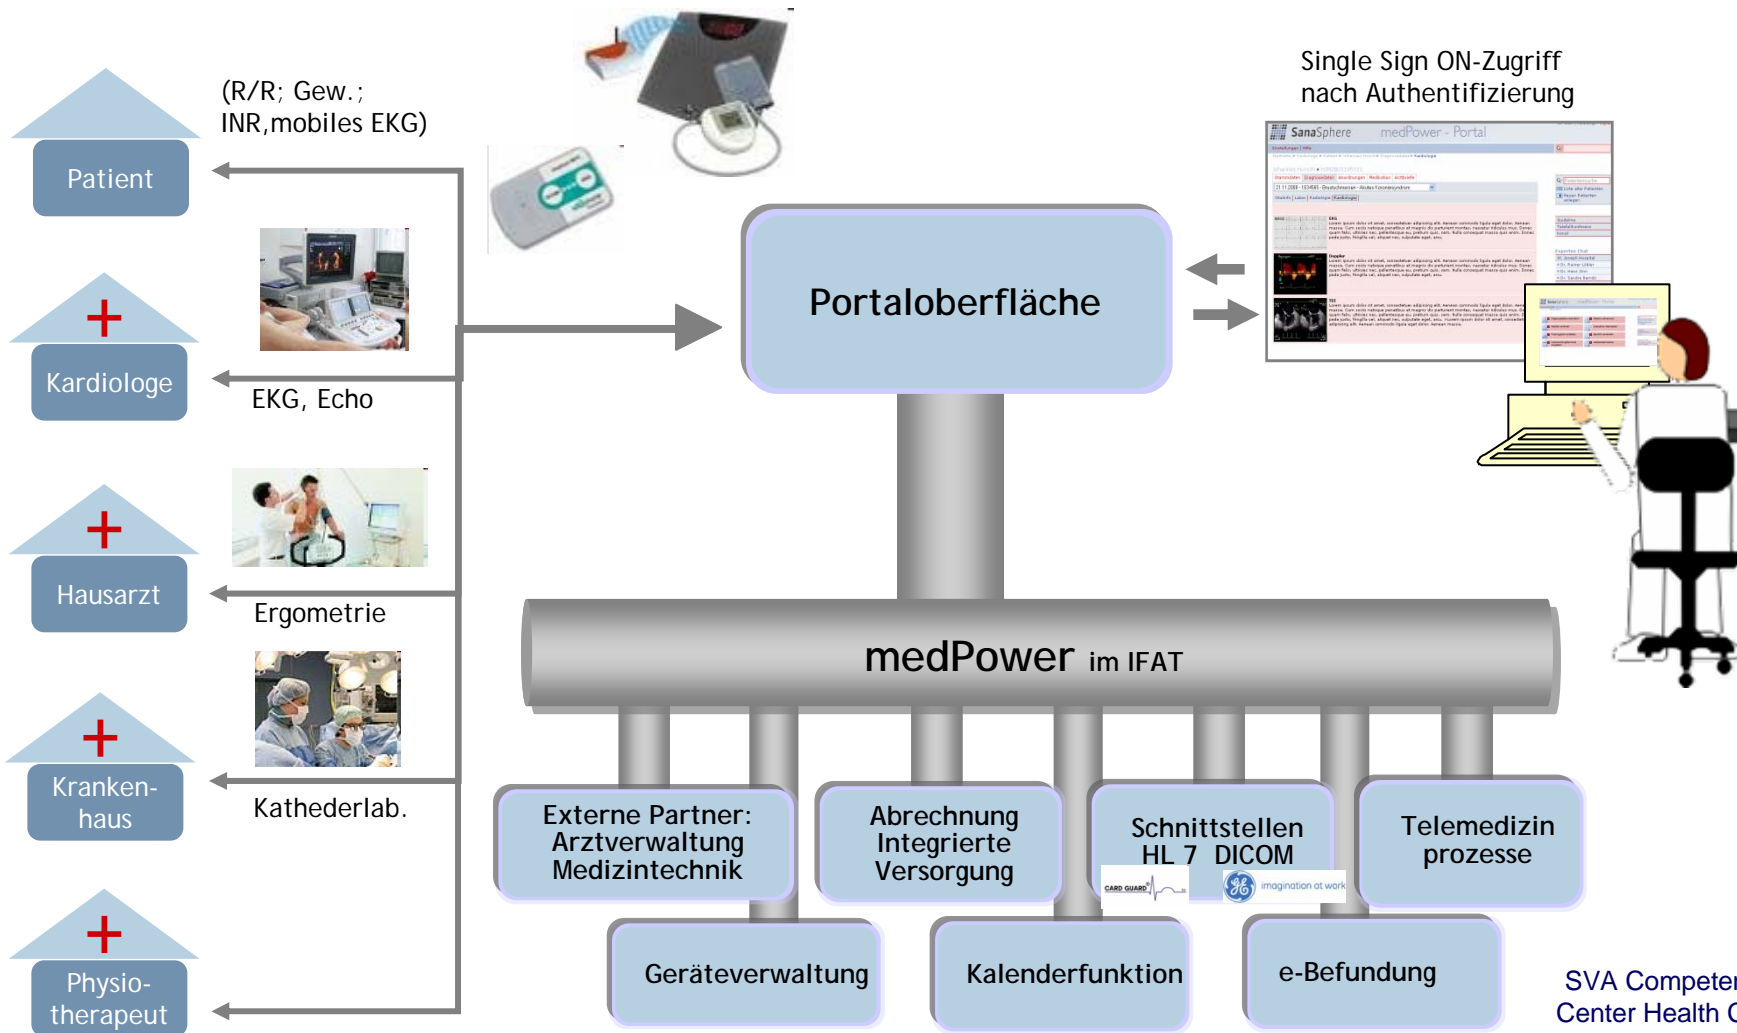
(R/R; Gew.;
INR,mobiles EKG)

Single Sign ON-Zugriff
nach Authentifizierung

SanaSphere medPower - Portal

Patient

Kardiologe

EKG, Echo

Portaloberfläche

Hausarzt

Ergometrie

medPower im IFAT

Kranken-
haus

Kathederlab.

Externe Partner:
Arztverwaltung
Medizintechnik

Abrechnung
Integrierte
Versorgung

Schnittstellen
HL 7 DICOM

CARD GUARD

imagination at work

Telemedizin
prozesse

Physio-
therapeut

Geräteverwaltung

Kalenderfunktion

e-Befundung

SVA Competen
Center Health C